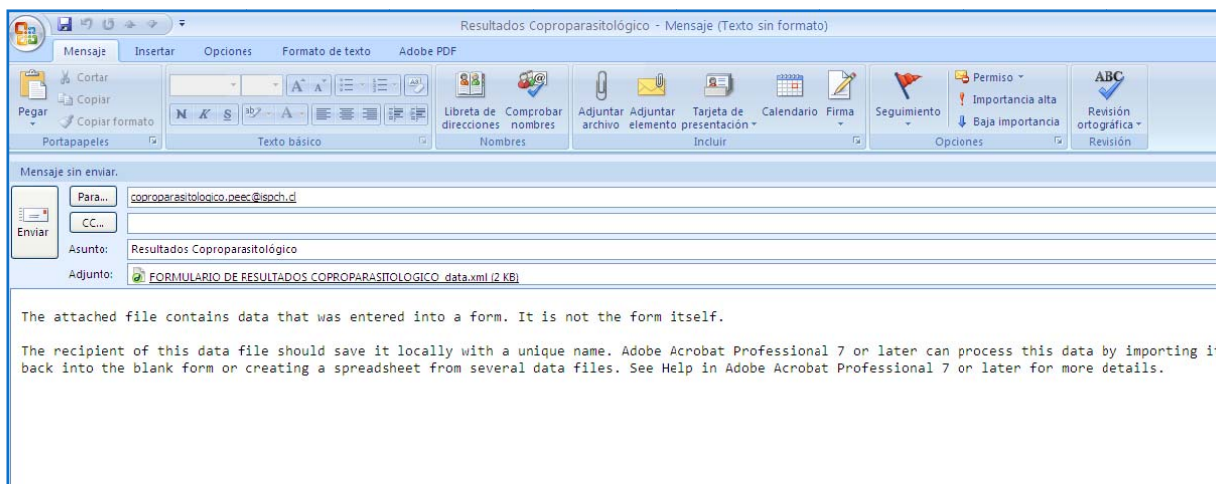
Resultados Coproparasitológico - Mensaje (Texto sin formato)

Mensaje Insertar Opciones Formato de texto Adobe PDF

Pegar Cortar Copiar Copiar formato Portapapeles

N K S Texto básico

Libreta de direcciones Comprobar nombres Nombres

Adjuntar archivo Adjuntar elemento Tarjeta de presentación Calendario Firma Incluir

Seguimiento Permiso Importancia alta Baja importancia Opciones

ABC Revisión ortográfica Revisión

Mensaje sin enviar.

Enviar

Para... coproparasitologico.peec@ispch.cl

CC...

Asunto: Resultados Coproparasitológico

Adjunto: FORMULARIO DE RESULTADOS COPROPARASITOLOGICO_data.xml (2 KB)

The attached file contains data that was entered into a form. It is not the form itself.

The recipient of this data file should save it locally with a unique name. Adobe Acrobat Professional 7 or later can process this data by importing it back into the blank form or creating a spreadsheet from several data files. See Help in Adobe Acrobat Professional 7 or later for more details.